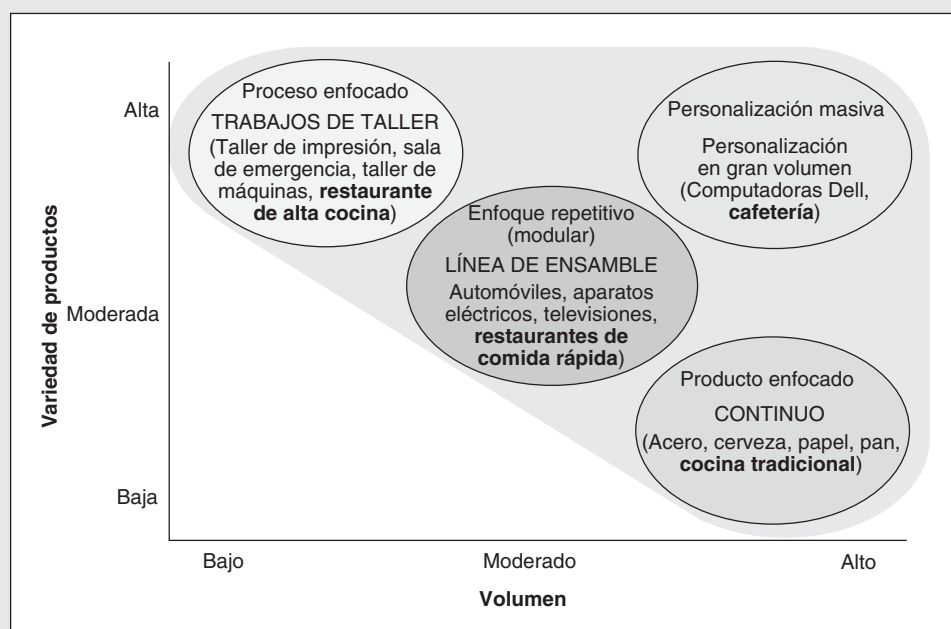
Variedad de productos

Alta

Moderada

Baja

Proceso enfocado
TRABAJOS DE TALLER
(Taller de impresión, sala de emergencia, taller de máquinas, **restaurante de alta cocina**)

Personalización masiva
Personalización en gran volumen
(Computadoras Dell, **cafetería**)

Enfoque repetitivo (modular)
LÍNEA DE ENSAMBLE
Automóviles, aparatos eléctricos, televisiones, **restaurantes de comida rápida**)

Producto enfocado
CONTINUO
(Acero, cerveza, papel, pan, **cocina tradicional**)

Bajo

Moderado

Alto

Volumen